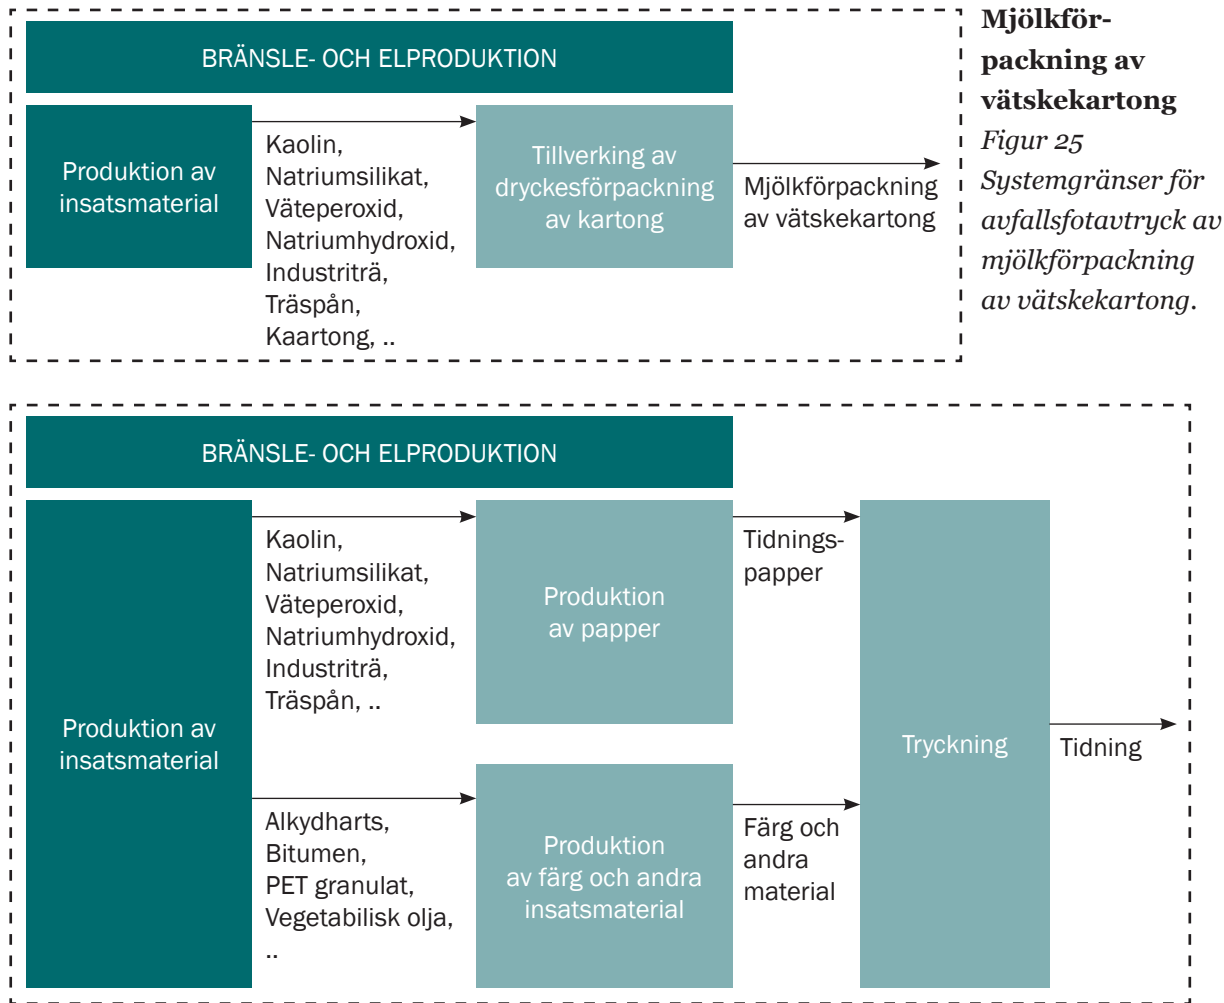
BRÄNSLE- OCH ELPRODUKTION

Produktion av insatsmaterial

Kaolin, Natriumsilikat, Väteperoxid, Natriumhydroxid, Industriträ, Träspån, Kaartong, ..

Tillverking av dryckesförpackning av kartong

Mjölkförpackning av vätskekartong

**Mjölkförpackning av vätskekartong**

*Figur 25 Systemgränser för avfallsfotavtryck av mjölkförpackning av vätskekartong.*

BRÄNSLE- OCH ELPRODUKTION

Produktion av insatsmaterial

Kaolin, Natriumsilikat, Väteperoxid, Natriumhydroxid, Industriträ, Träspån, ..

Produktion av papper

Tidningspapper

Tryckning

Tidning

Alkydharts, Bitumen, PET granulat, Vegetabilisk olja, ..

Produktion av färg och andra insatsmaterial

Färg och andra material